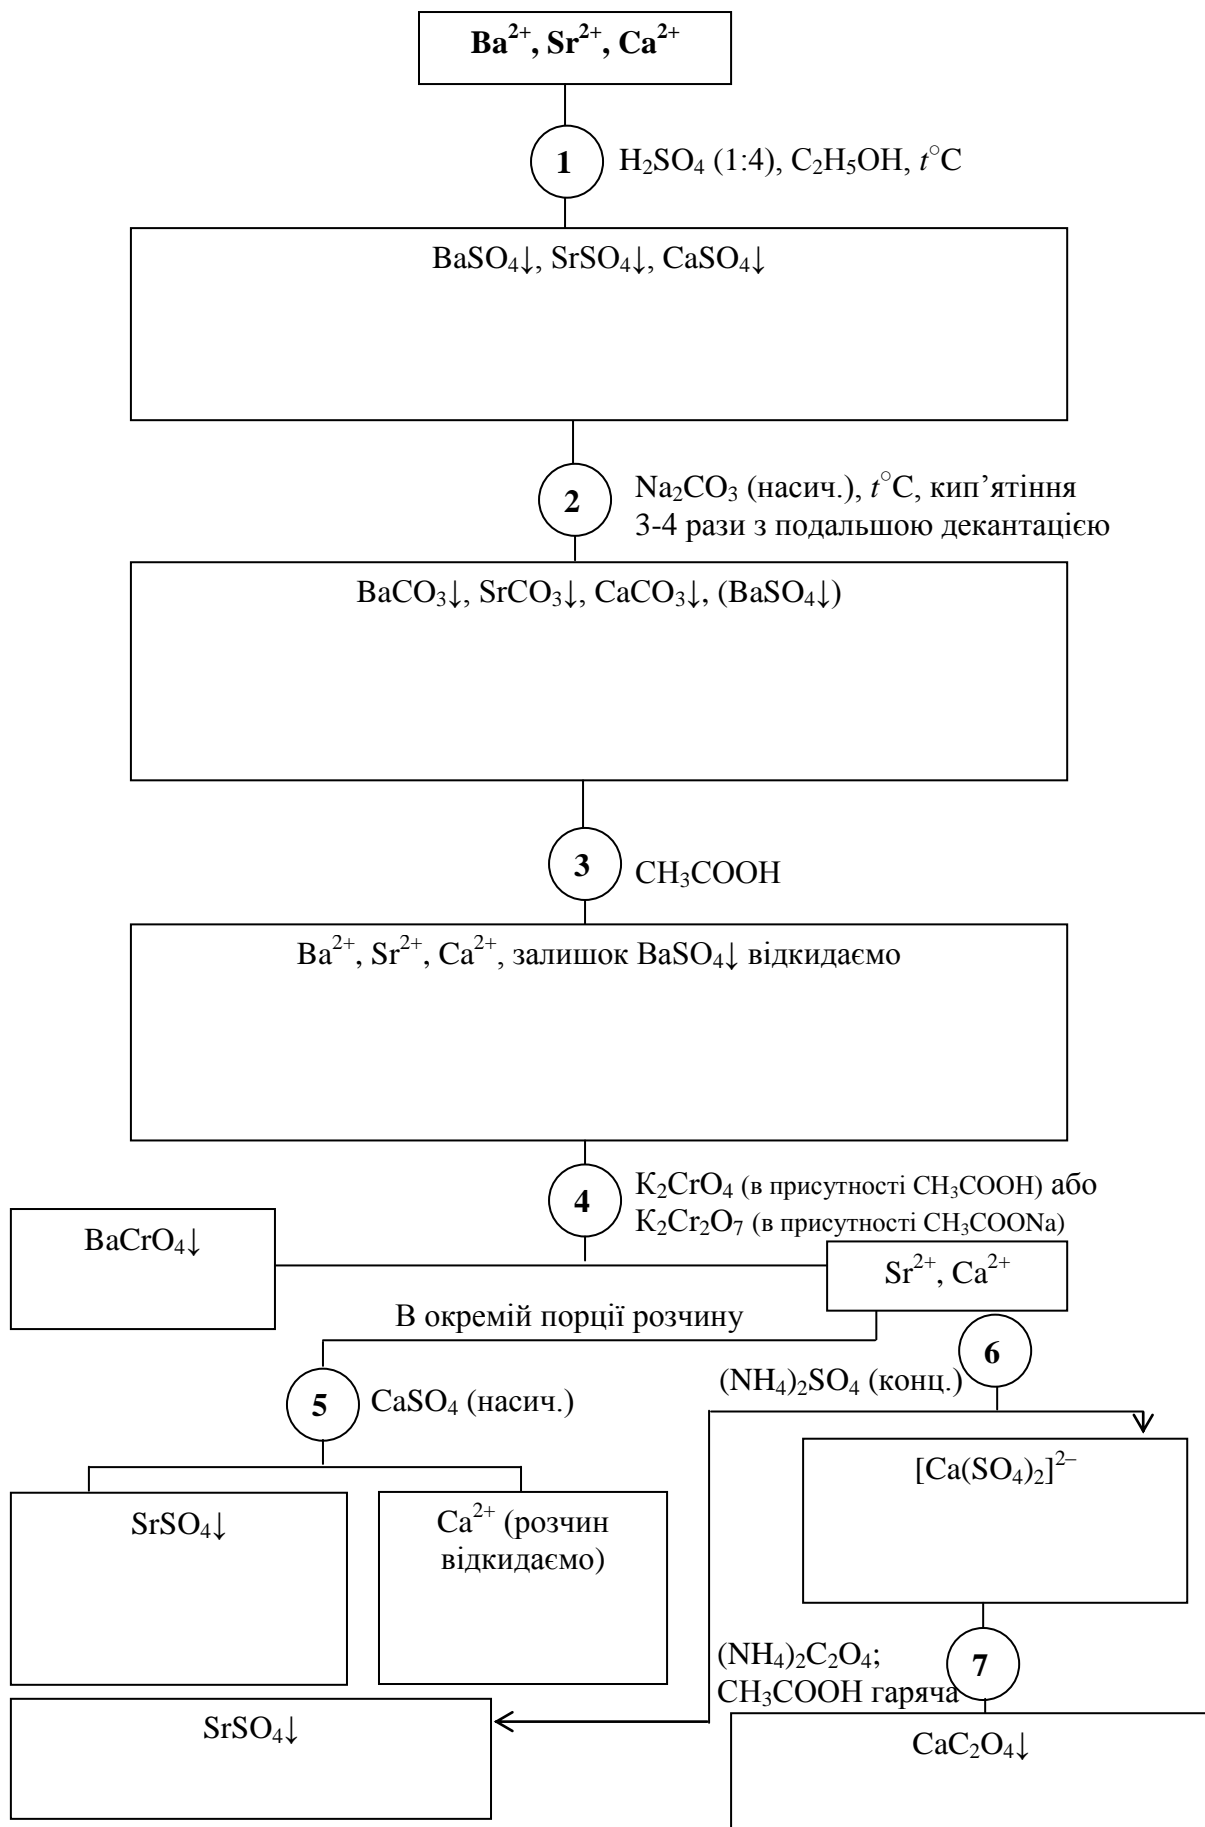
$Ba^{2+}$, $Sr^{2+}$, $Ca^{2+}$

1 $H_2SO_4$ (1:4), $C_2H_5OH$, $t$°C

$BaSO_4\downarrow$, $SrSO_4\downarrow$, $CaSO_4\downarrow$

2 $Na_2CO_3$ (насич.), $t$°C, кип'ятіння 3-4 рази з подальшою декантацією

$BaCO_3\downarrow$, $SrCO_3\downarrow$, $CaCO_3\downarrow$, ($BaSO_4\downarrow$)

3 $CH_3COOH$

$Ba^{2+}$, $Sr^{2+}$, $Ca^{2+}$, залишок $BaSO_4\downarrow$ відкидаємо

4 $K_2CrO_4$ (в присутності $CH_3COOH$) або $K_2Cr_2O_7$ (в присутності $CH_3COONa$)

$BaCrO_4\downarrow$

$Sr^{2+}$, $Ca^{2+}$

В окремій порції розчину

5 $CaSO_4$ (насич.)

6 $(NH_4)_2SO_4$ (конц.)

$SrSO_4\downarrow$

$Ca^{2+}$ (розчин відкидаємо)

$[Ca(SO_4)_2]^{2-}$

7 $(NH_4)_2C_2O_4$; $CH_3COOH$ гаряча

$SrSO_4\downarrow$

$CaC_2O_4\downarrow$